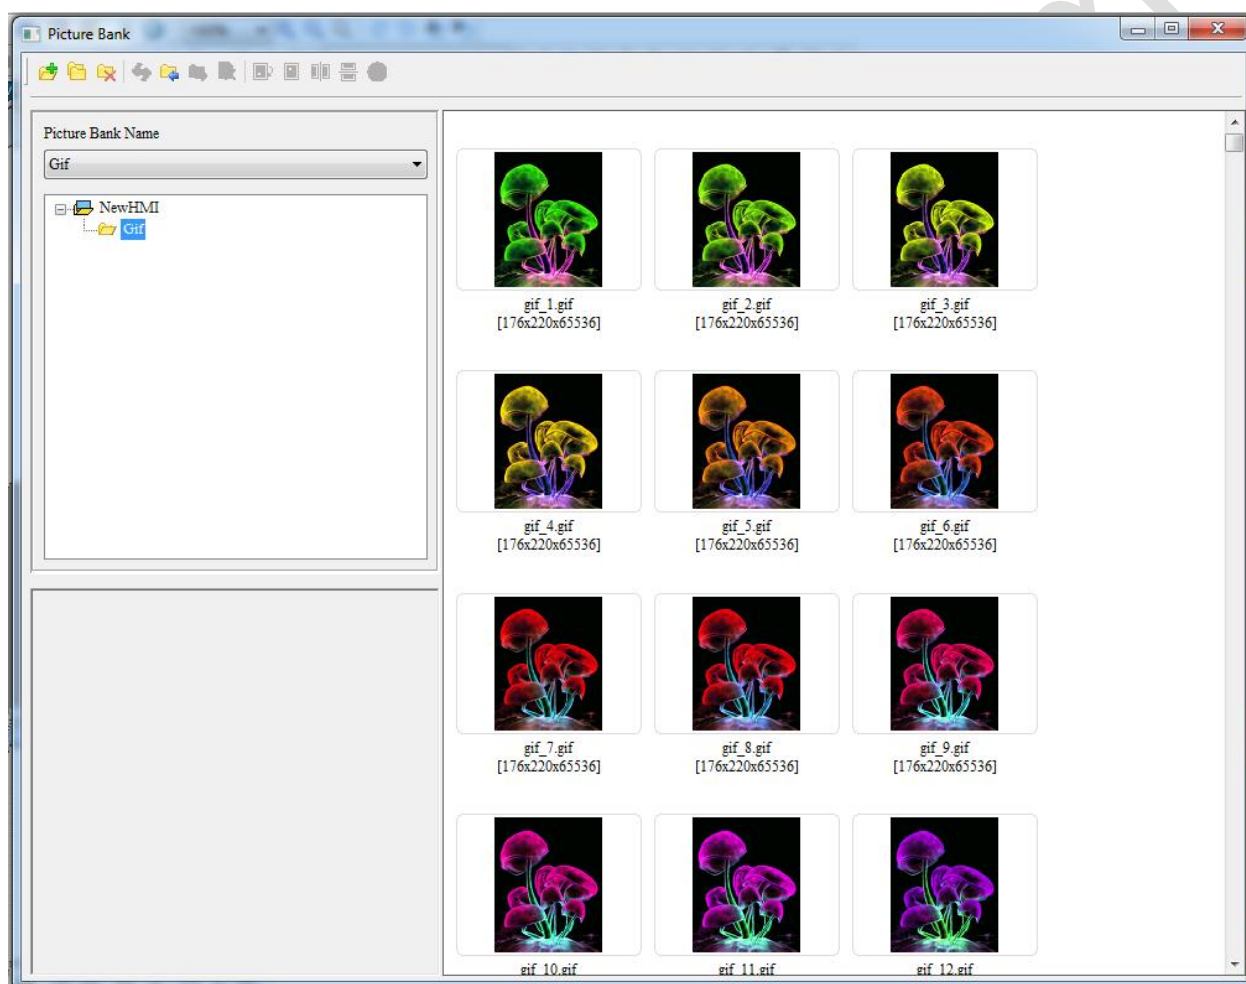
Picture Bank

Picture Bank Name

Gif

NewHMI

Gif

gif_1.gif
[176x220x65536]

gif_2.gif
[176x220x65536]

gif_3.gif
[176x220x65536]

gif_4.gif
[176x220x65536]

gif_5.gif
[176x220x65536]

gif_6.gif
[176x220x65536]

gif_7.gif
[176x220x65536]

gif_8.gif
[176x220x65536]

gif_9.gif
[176x220x65536]

gif_10.gif

gif_11.gif

gif_12.gif